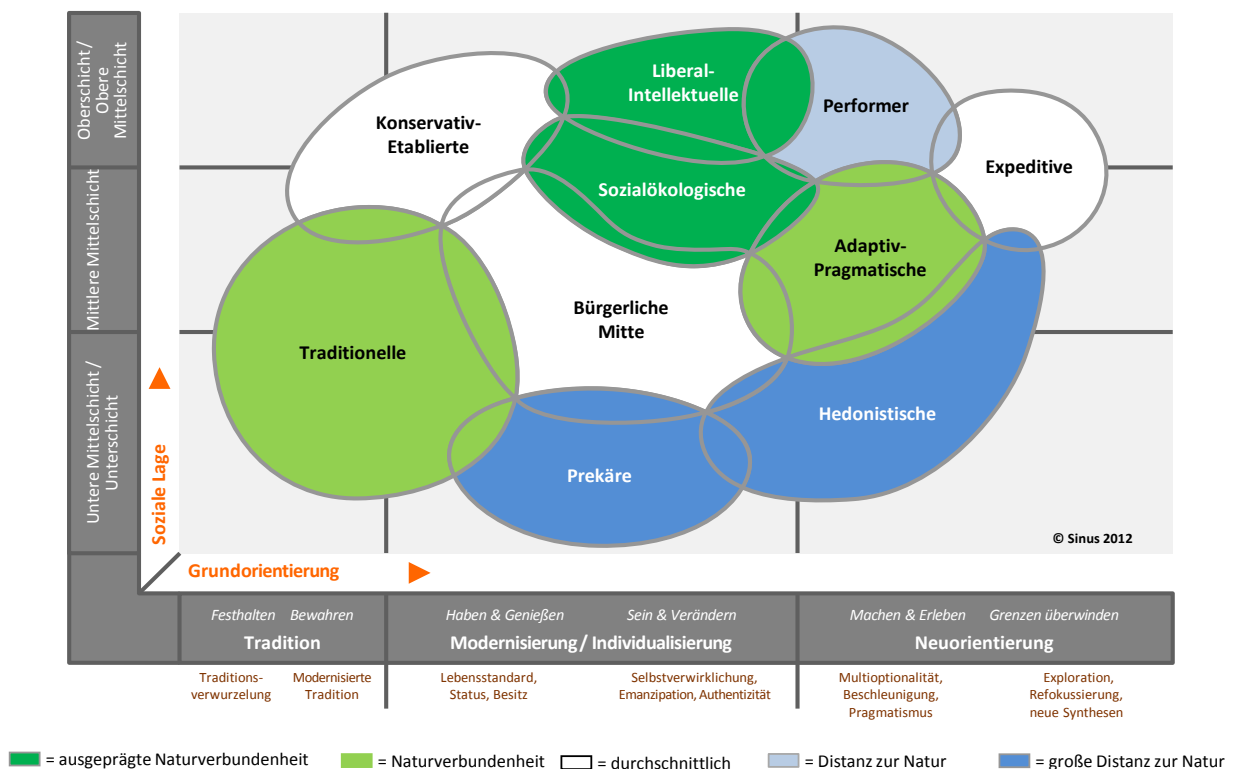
Oberschicht / Obere Mittelschicht

Mittlere Mittelschicht

Untere Mittelschicht / Unterschicht

Soziale Lage

Liberal-Intellektuelle

Performer

Konservativ-Etablierte

Expeditive

Sozialökologische

Adaptiv-Pragmatische

Bürgerliche Mitte

Traditionelle

Hedonistische

Prekäre

© Sinus 2012

Grundorientierung

Festhalten Bewahren

Tradition

Haben & Genießen Sein & Verändern

Modernisierung / Individualisierung

Machen & Erleben Grenzen überwinden

Neuorientierung

Traditionsverwurzelung

Modernisierte Tradition

Lebensstandard, Status, Besitz

Selbstverwirklichung, Emanzipation, Authentizität

Multioptionalität, Beschleunigung, Pragmatismus

Exploration, Refokussierung, neue Synthesen

= ausgeprägte Naturverbundenheit = Naturverbundenheit = durchschnittlich = Distanz zur Natur = große Distanz zur Natur